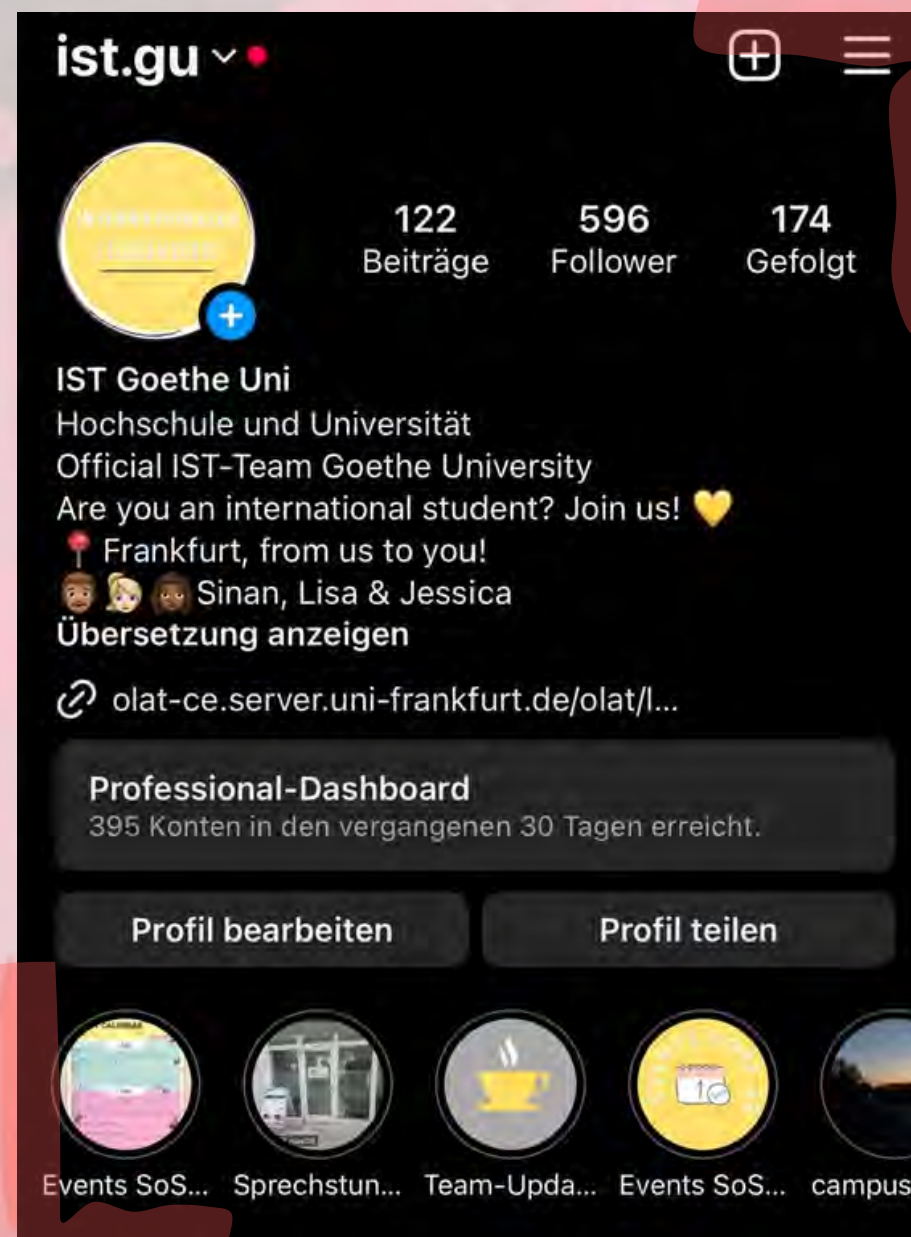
ist.gu

122 Beiträge
596 Follower
174 Gefolgt

IST Goethe Uni
Hochschule und Universität
Official IST-Team Goethe University
Are you an international student? Join us! 💛
📍 Frankfurt, from us to you!
👨🏽👱🏼‍♀️👩🏾 Sinan, Lisa & Jessica
Übersetzung anzeigen

olat-ce.server.uni-frankfurt.de/olat/l...

Professional-Dashboard
395 Konten in den vergangenen 30 Tagen erreicht.

Profil bearbeiten
Profil teilen

Events SoS...
Sprechstun...
Team-Upda...
Events SoS...
campus